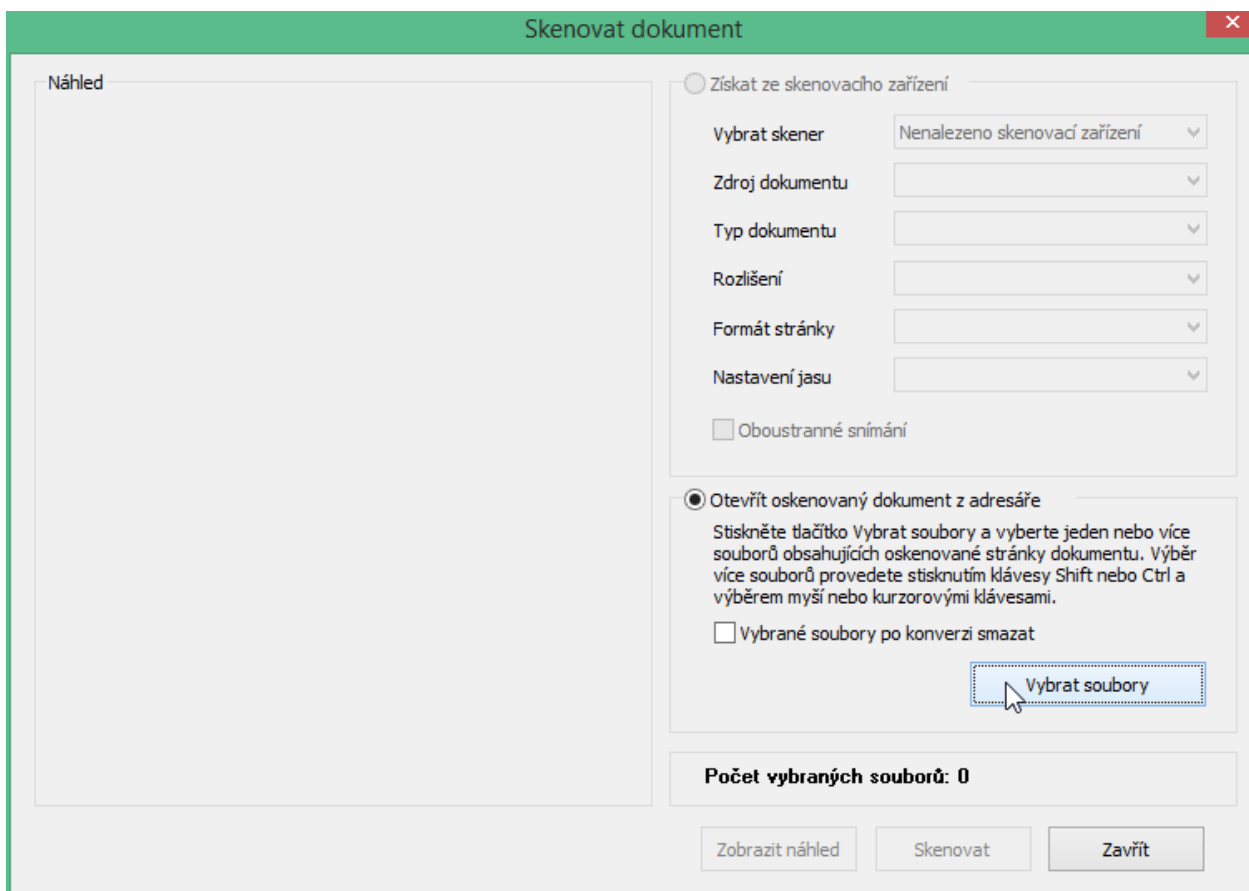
Skenovat dokument

Náhled

Získat ze skenovacího zařízení

Vybrat skener
Nenalezeno skenovací zařízení

Zdroj dokumentu

Typ dokumentu

Rozlišení

Formát stránky

Nastavení jasu

Oboustranné snímání

Otevřít oskenovaný dokument z adresáře

Stiskněte tlačítko Vybrat soubory a vyberte jeden nebo více souborů obsahujících oskenované stránky dokumentu. Výběr více souborů provedete stisknutím klávesy Shift nebo Ctrl a výběrem myší nebo kurzorovými klávesami.

Vybrané soubory po konverzi smazat

Vybrat soubory

Počet vybraných souborů: 0

Zobrazit náhled
Skenovat
Zavřít